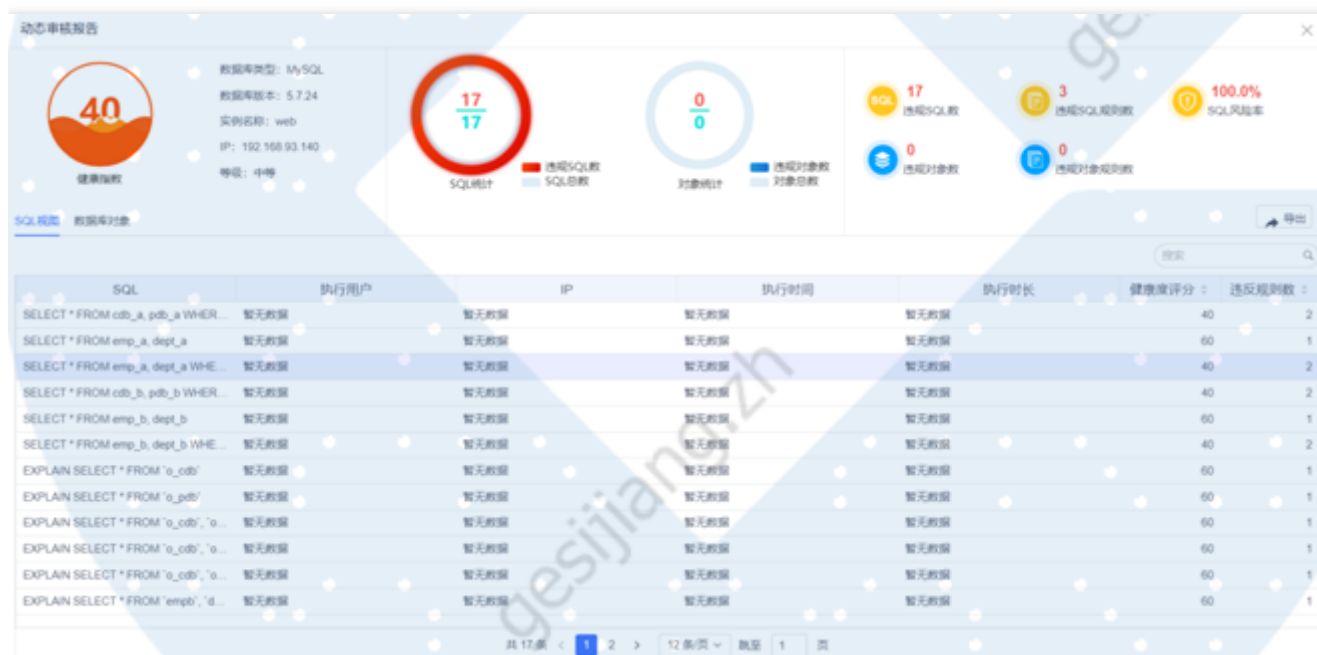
动态审核报告

40
健康指数

数据库类型：MySQL
数据库版本：5.7.24
实例名称：web
IP：192.168.93.140
等级：中等

$\frac{17}{17}$
SQL统计
违规SQL数
SQL总数

$\frac{0}{0}$
对象统计
违规对象数
对象总数

17
违规SQL数
3
违规SQL规则数
100.0%
SQL风险率
0
违规对象数
0
违规对象规则数

SQL视图 数据库对象

导出

搜索

| SQL | 执行用户 | IP | 执行时间 | 执行时长 | 健康度评分 | 违反规则数 |
|---|---|---|---|---|---|---|
| SELECT * FROM cdb_a, pdb_a WHER... | 暂无数据 | 暂无数据 | 暂无数据 | 暂无数据 | 40 | 2 |
| SELECT * FROM emp_a, dept_a | 暂无数据 | 暂无数据 | 暂无数据 | 暂无数据 | 60 | 1 |
| SELECT * FROM emp_a, dept_a WHE... | 暂无数据 | 暂无数据 | 暂无数据 | 暂无数据 | 40 | 2 |
| SELECT * FROM cdb_b, pdb_b WHER... | 暂无数据 | 暂无数据 | 暂无数据 | 暂无数据 | 40 | 2 |
| SELECT * FROM emp_b, dept_b | 暂无数据 | 暂无数据 | 暂无数据 | 暂无数据 | 60 | 1 |
| SELECT * FROM emp_b, dept_b WHE... | 暂无数据 | 暂无数据 | 暂无数据 | 暂无数据 | 40 | 2 |
| EXPLAIN SELECT * FROM `o_cdb` | 暂无数据 | 暂无数据 | 暂无数据 | 暂无数据 | 60 | 1 |
| EXPLAIN SELECT * FROM `o_pdb` | 暂无数据 | 暂无数据 | 暂无数据 | 暂无数据 | 60 | 1 |
| EXPLAIN SELECT * FROM `o_cdb`, `o... | 暂无数据 | 暂无数据 | 暂无数据 | 暂无数据 | 60 | 1 |
| EXPLAIN SELECT * FROM `o_cdb`, `o... | 暂无数据 | 暂无数据 | 暂无数据 | 暂无数据 | 60 | 1 |
| EXPLAIN SELECT * FROM `o_cdb`, `o... | 暂无数据 | 暂无数据 | 暂无数据 | 暂无数据 | 60 | 1 |
| EXPLAIN SELECT * FROM `empb`, `d... | 暂无数据 | 暂无数据 | 暂无数据 | 暂无数据 | 60 | 1 |

共 17 条 < 1 2 > 12 条/页 跳至 1 页

gesijiang.zh